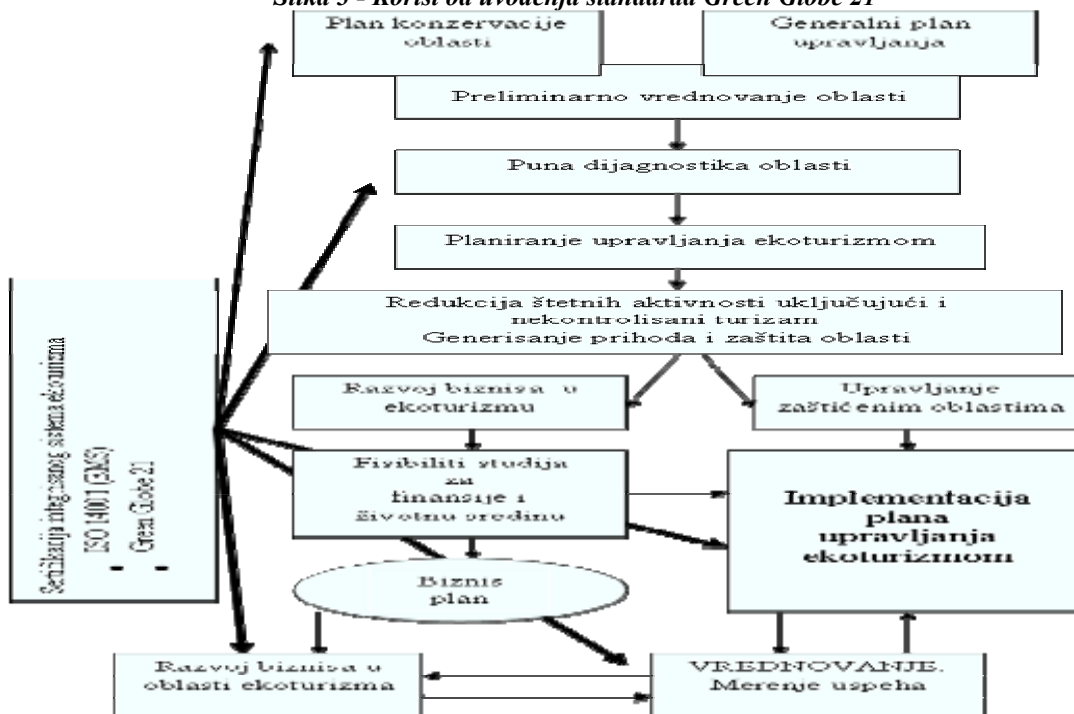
Slika 3 - Koristi od uvođenja standarda Green Globe 21

Plan konzervacije oblasti

Generalni plan upravljanja

Preliminarno vrednovanje oblasti

Puna dijagnostika oblasti

Planiranje upravljanja ekoturizmom

Redukcija štetnih aktivnosti uključujući i nekontrolisani turizam
Generisanje prihoda i zaštita oblasti

Razvoj biznisa u ekoturizmu

Upravljanje zaštićenim oblastima

Fizibiliti studija za finansije i životnu sredinu

Implementacija plana upravljanja ekoturizmom

Biznis plan

Razvoj biznisa u oblasti ekoturizma

VREDNOVANJE. Merenje uspeha

Sertifikacija integrisanog sistema ekoturizma
- ISO 14001 (EMS)
- Green Globe 21